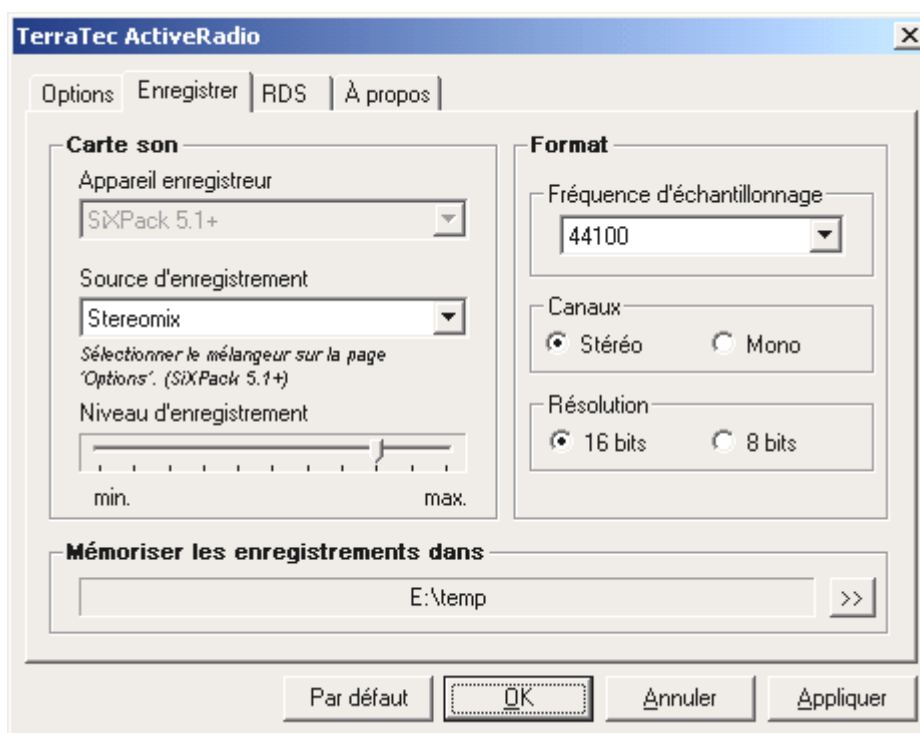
TerraTec ActiveRadio

×

Options Enregistrer RDS À propos

Carte son

Appareil enregistreur

SiXPack 5.1+

Source d'enregistrement

Stereomix

Sélectionner le mélangeur sur la page 'Options'. (SiXPack 5.1+)

Niveau d'enregistrement

min. max.

Format

Fréquence d'échantillonnage

44100

Canaux

Stéréo Mono

Résolution

16 bits 8 bits

Mémoriser les enregistrements dans

E:\temp

>>

Par défaut OK Annuler Appliquer